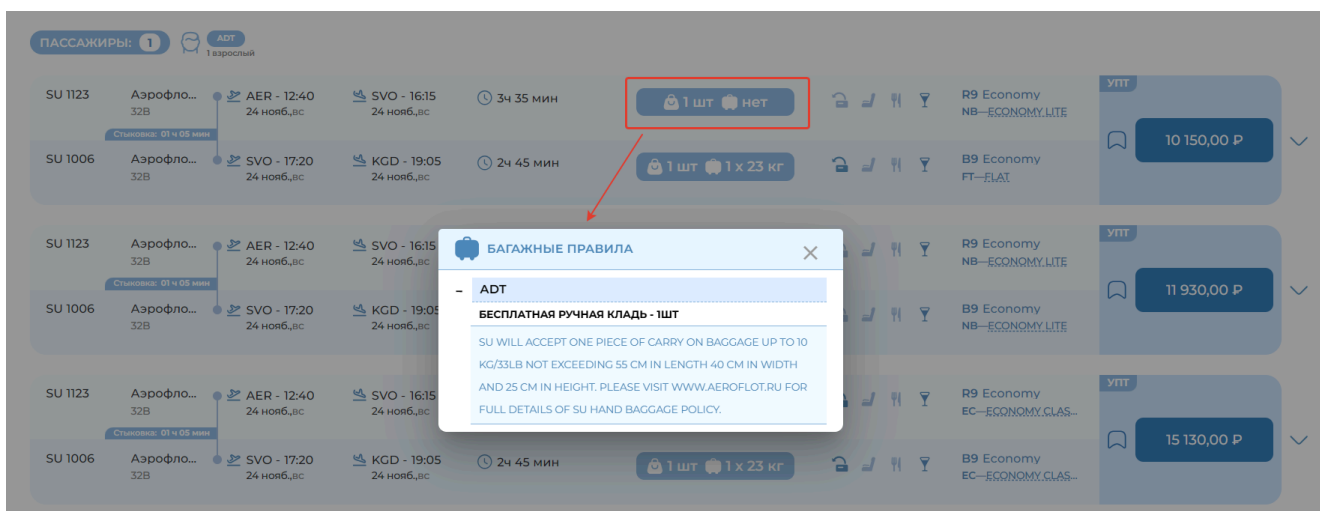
ПАССАЖИРЫ: 1 ADT 1 взрослый

SU 1123 Аэрофло... 32B AER - 12:40 24 нояб.,вс SVO - 16:15 24 нояб.,вс 3ч 35 мин 1 шт нет R9 Economy NB—ECONOMY LITE УПТ
Стыковка: 01 ч 05 мин
SU 1006 Аэрофло... 32B SVO - 17:20 24 нояб.,вс KGD - 19:05 24 нояб.,вс 2ч 45 мин 1 шт 1 x 23 кг B9 Economy FT—FLAT 10 150,00 ₽

SU 1123 Аэрофло... 32B AER - 12:40 24 нояб.,вс SVO - 16:15 24 нояб.,вс R9 Economy NB—ECONOMY LITE УПТ
Стыковка: 01 ч 05 мин
SU 1006 Аэрофло... 32B SVO - 17:20 24 нояб.,вс KGD - 19:05 24 нояб.,вс B9 Economy NB—ECONOMY LITE 11 930,00 ₽

SU 1123 Аэрофло... 32B AER - 12:40 24 нояб.,вс SVO - 16:15 24 нояб.,вс R9 Economy EC—ECONOMY CLAS... УПТ
Стыковка: 01 ч 05 мин
SU 1006 Аэрофло... 32B SVO - 17:20 24 нояб.,вс KGD - 19:05 24 нояб.,вс 2ч 45 мин 1 шт 1 x 23 кг B9 Economy EC—ECONOMY CLAS... 15 130,00 ₽

БАГАЖНЫЕ ПРАВИЛА
– ADT
БЕСПЛАТНАЯ РУЧНАЯ КЛАДЬ - 1ШТ
SU WILL ACCEPT ONE PIECE OF CARRY ON BAGGAGE UP TO 10 KG/33LB NOT EXCEEDING 55 CM IN LENGTH 40 CM IN WIDTH AND 25 CM IN HEIGHT. PLEASE VISIT WWW.AEROFLOT.RU FOR FULL DETAILS OF SU HAND BAGGAGE POLICY.